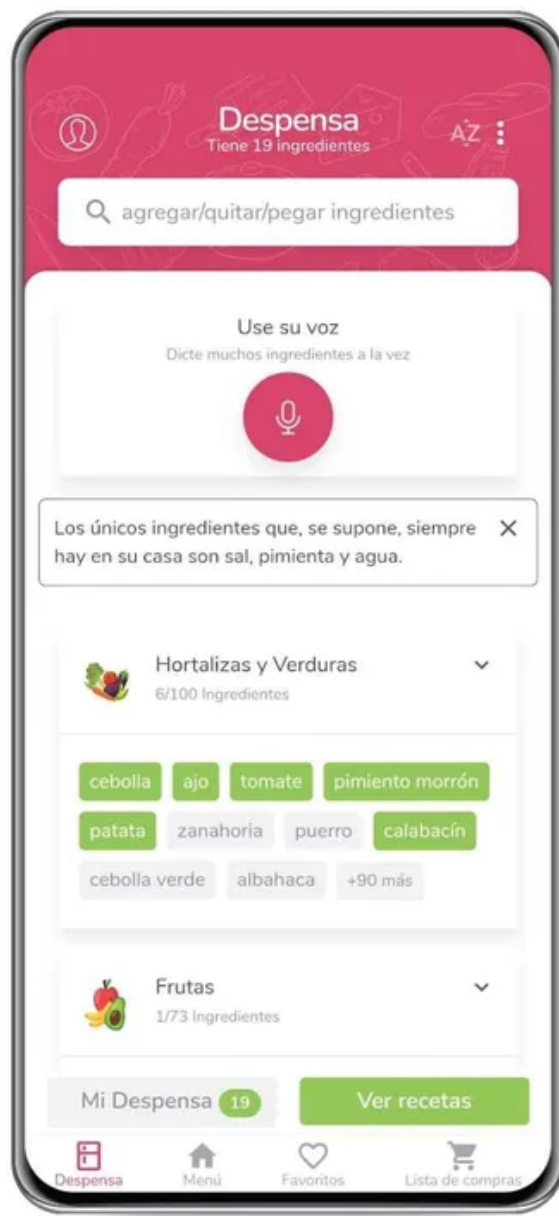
Despensa
Tiene 19 ingredientes
AZ

agregar/quitar/pegar ingredientes

Use su voz
Dicte muchos ingredientes a la vez

Los únicos ingredientes que, se supone, siempre hay en su casa son sal, pimienta y agua. ✕

Hortalizas y Verduras
6/100 Ingredientes

cebolla ajo tomate pimiento morrón patata zanahoria puerro calabacín cebolla verde albahaca +90 más

Frutas
1/73 Ingredientes

Mi Despensa 19
Ver recetas

Despensa Menú Favoritos Lista de compras